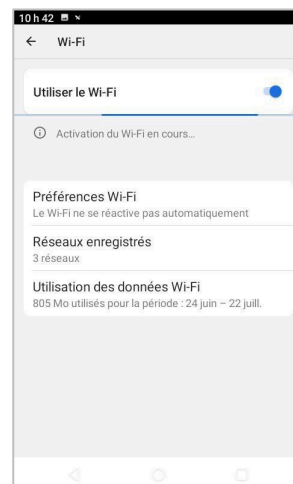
10 h 42

Wi-Fi

Utiliser le Wi-Fi

Activation du Wi-Fi en cours...

Préférences Wi-Fi
Le Wi-Fi ne se réactive pas automatiquement

Réseaux enregistrés
3 réseaux

Utilisation des données Wi-Fi
805 Mo utilisés pour la période : 24 juin – 22 juill.